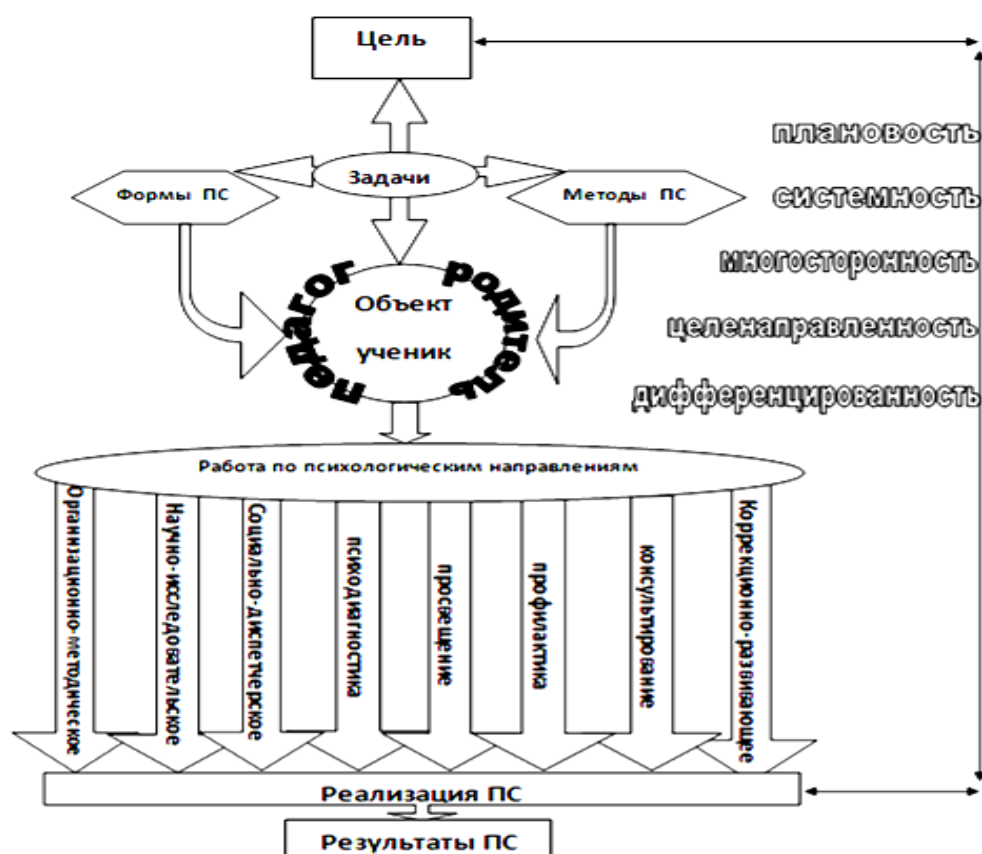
Цель

плановость

системность

многосторонность

целенаправленность

дифференцированность

Задачи

Формы ПС

Методы ПС

педагог

родитель

Объект

ученик

Работа по психологическим направлениям

Организационно-методическое

Научно-исследовательское

Социально-диспетчерское

психодиагностика

просвещение

профилактика

консультирование

Коррекционно-развивающее

Реализация ПС

Результаты ПС